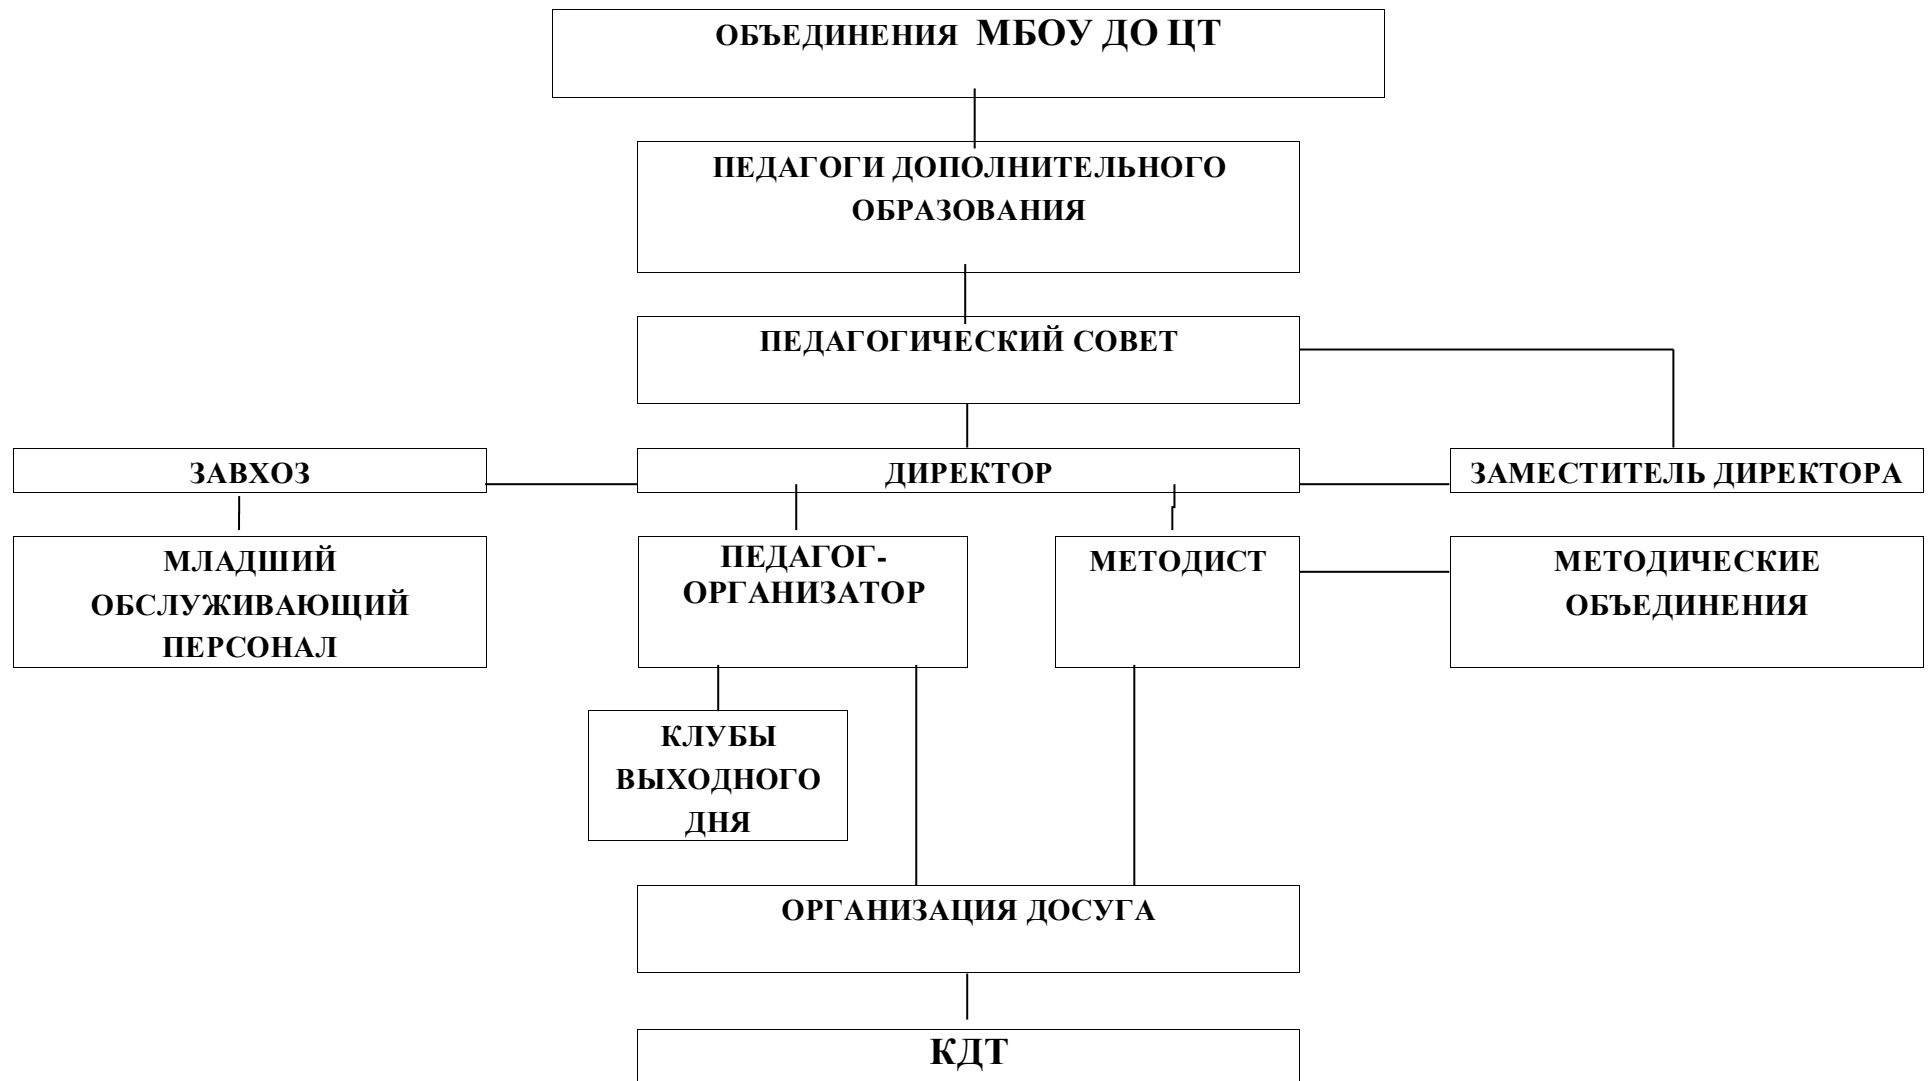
ОБЪЕДИНЕНИЯ МБОУ ДО ЦТ

ПЕДАГОГИ ДОПОЛНИТЕЛЬНОГО ОБРАЗОВАНИЯ

ПЕДАГОГИЧЕСКИЙ СОВЕТ

ЗАВХОЗ

ДИРЕКТОР

ЗАМЕСТИТЕЛЬ ДИРЕКТОРА

МЛАДШИЙ ОБСЛУЖИВАЮЩИЙ ПЕРСОНАЛ

ПЕДАГОГ-ОРГАНИЗАТОР

МЕТОДИСТ

МЕТОДИЧЕСКИЕ ОБЪЕДИНЕНИЯ

КЛУБЫ ВЫХОДНОГО ДНЯ

ОРГАНИЗАЦИЯ ДОСУГА

КДТ